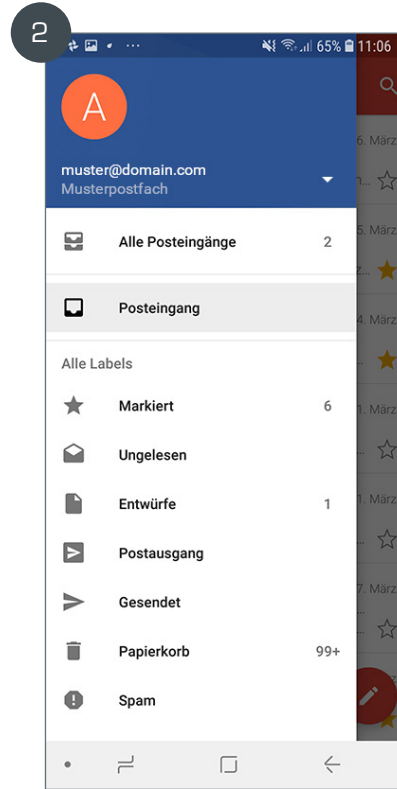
2

65% 11:06

A

muster@domain.com
Musterpostfach

Alle Posteingänge 2

Posteingang

Alle Labels

Markiert 6

Ungelesen

Entwürfe 1

Postausgang

Gesendet

Papierkorb 99+

Spam

6. März
5. März
4. März
1. März
1. März
7. März